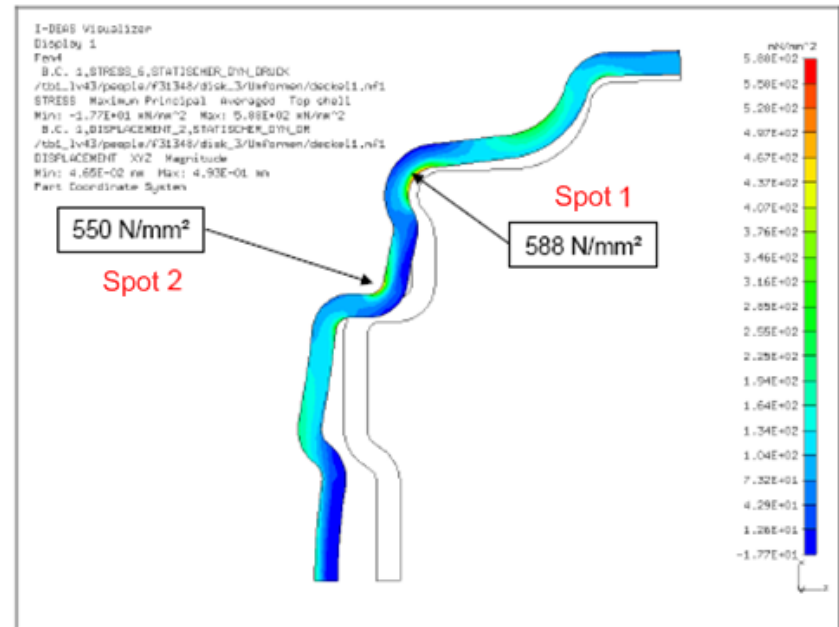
I-DEAS Visualizer
Display 1
Fen4
B.C. 1,STRESS_6,STATISCHER_DYN_DRUCK
/tbt_lv43/people/f31348/disk_3/Umformen/deckel1.nf1
STRESS Maximum Principal Averaged Top shell
Min: -1.77E+01 mN/mm^2 Max: 5.88E+02 mN/mm^2
B.C. 1,DISPLACEMENT_2,STATISCHER_DYN_DR
/tbt_lv43/people/f31348/disk_3/Umformen/deckel1.nf1
DISPLACEMENT XYZ Magnitude
Min: 4.65E-02 mm Max: 4.93E-01 mm
Part Coordinate System

550 N/mm²

Spot 2

Spot 1

588 N/mm²

mN/mm^2
5.88E+02
5.58E+02
5.28E+02
4.97E+02
4.67E+02
4.37E+02
4.07E+02
3.76E+02
3.46E+02
3.16E+02
2.85E+02
2.55E+02
2.25E+02
1.94E+02
1.64E+02
1.34E+02
1.04E+02
7.32E+01
4.29E+01
1.26E+01
-1.77E+01